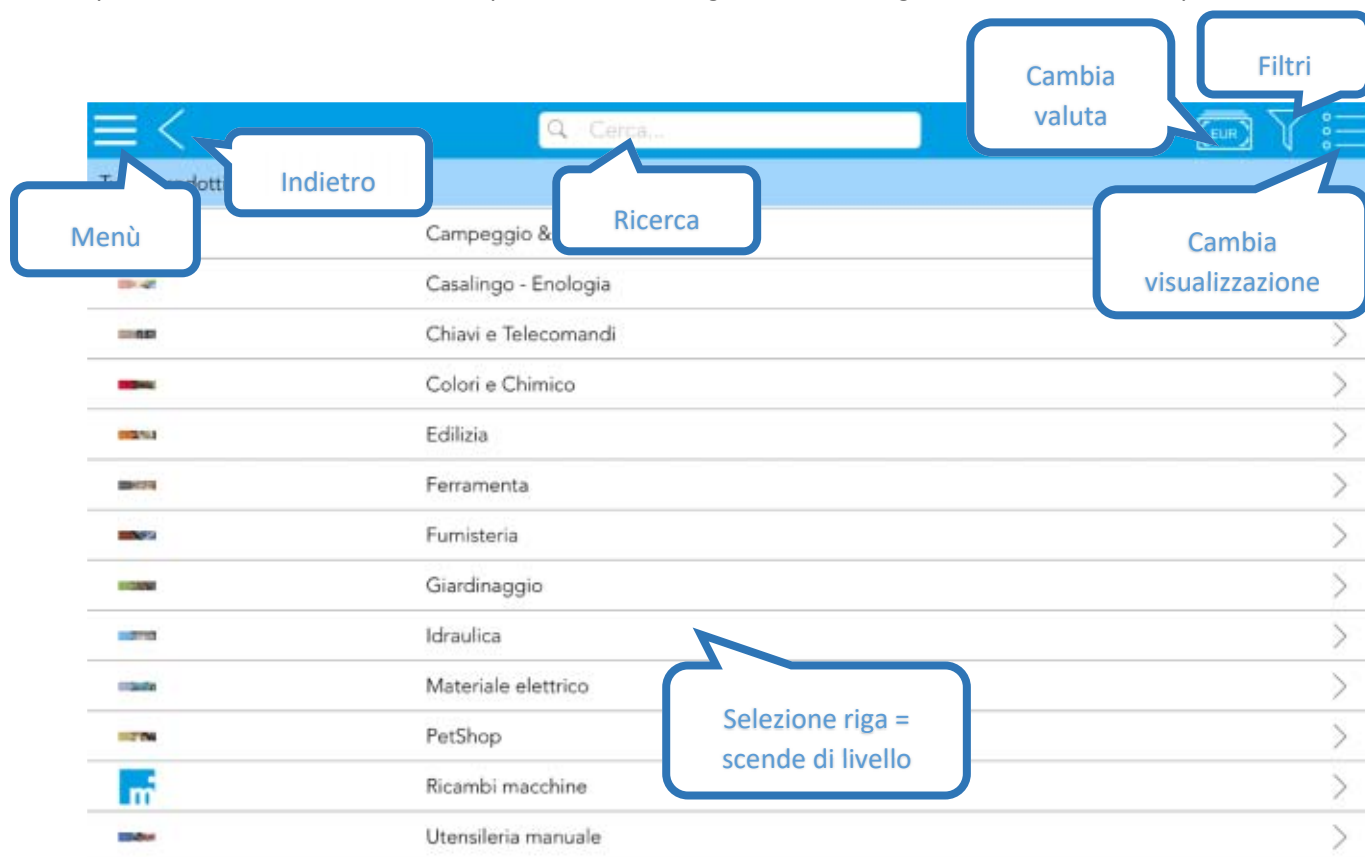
Cambia valuta

Filtri

Cerca...

EUR

Indietro

T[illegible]odott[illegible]

Ricerca

Menù

Campeggio &

Cambia visualizzazione

Casalingo - Enologia

Chiavi e Telecomandi

Colori e Chimico

Edilizia

Ferramenta

Fumisteria

Giardinaggio

Idraulica

Materiale elettrico

Selezione riga = scende di livello

PetShop

Ricambi macchine

Utensileria manuale